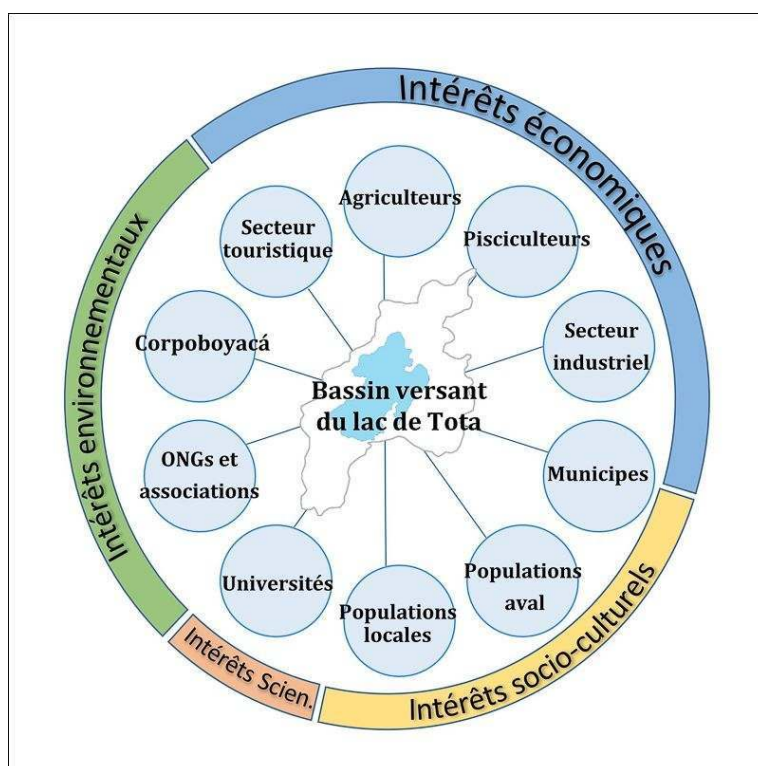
Intérêts économiques

Intérêts environnementaux

Intérêts socio-culturels

Intérêts Scien.

Bassin versant du lac de Tota

Agriculteurs

Pisciculteurs

Secteur industriel

Municipes

Populations aval

Populations locales

Universités

ONGs et associations

Corpoboyacá

Secteur touristique